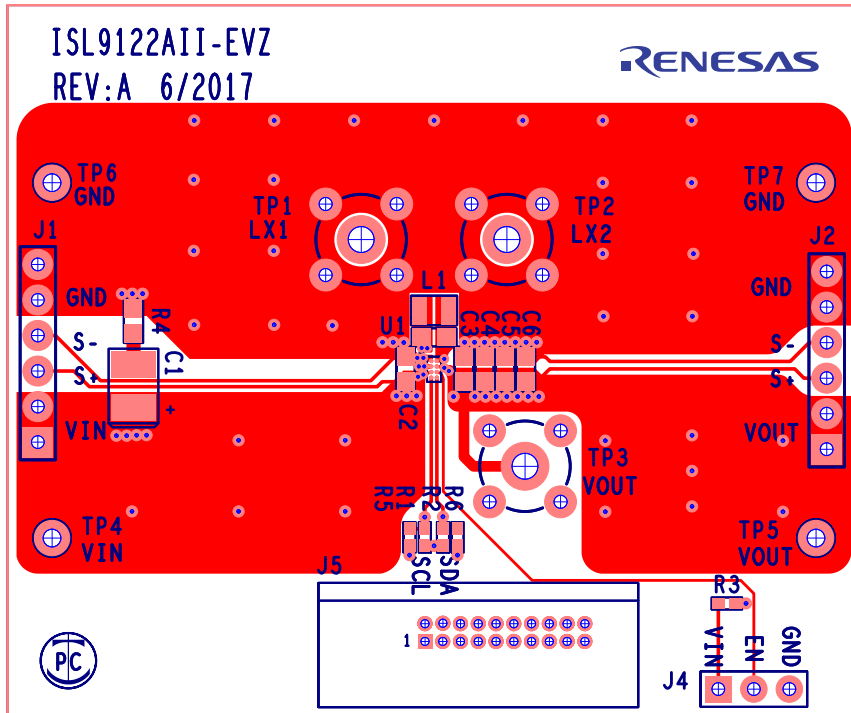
ISL9122AII-EVZ
REV:A 6/2017

RENESAS

TP6
GND

TP1
LX1

TP2
LX2

TP7
GND

J1

GND

S-

S+

VIN

R4

C1

+

L1

U1

C3 C4 C5 C6

C2

J2

GND

S-

S+

VOUT

TP3
VOUT

R1 R2 R6
R5

TP4
VIN

TP5
VOUT

J5

SCL SDA

1

R3

VIN EN GND

J4

PC